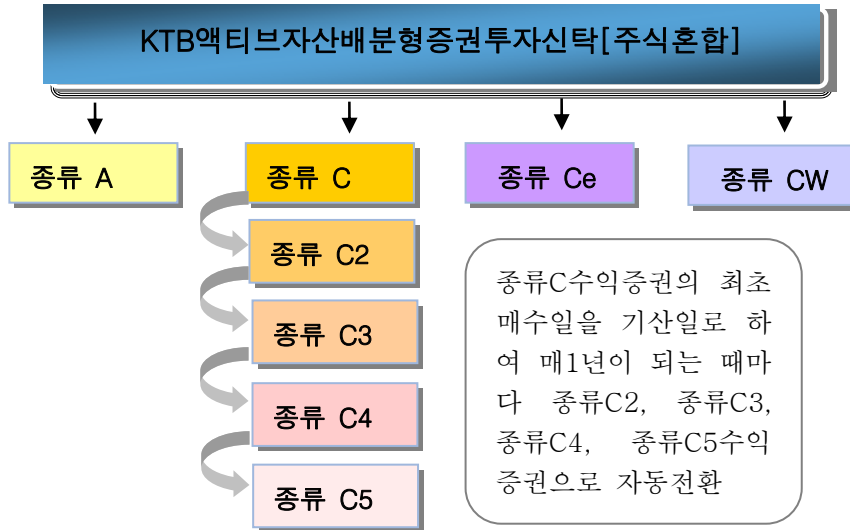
KTB액티브자산배분형증권투자신탁[주식혼합]

종류 A

종류 C

종류 Ce

종류 CW

종류 C2

종류 C3

종류 C4

종류 C5

종류C수익증권의 최초 매수일을 기산일로 하여 매1년이 되는 때마다 종류C2, 종류C3, 종류C4, 종류C5수익증권으로 자동전환